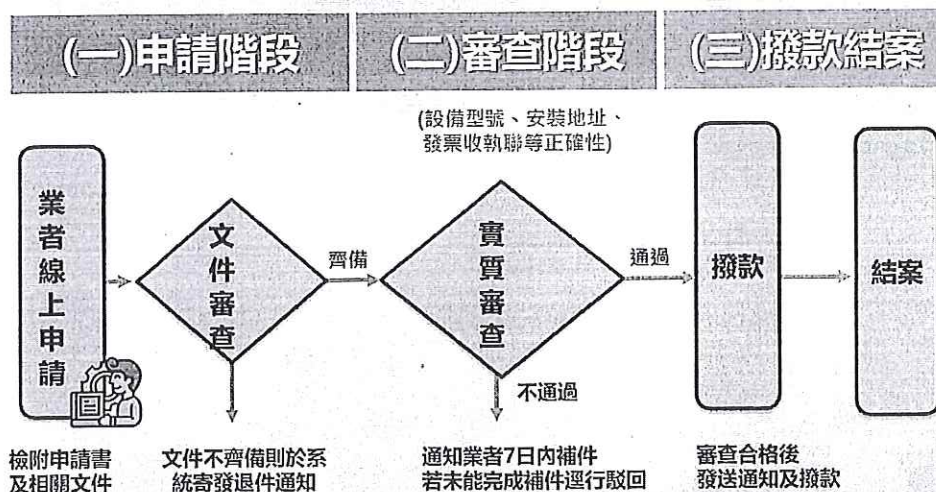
(一)申請階段

(二)審查階段

(三)撥款結案

(設備型號、安裝地址、發票收執聯等正確性)

業者線上申請

文件審查

齊備

實質審查

通過

撥款

結案

不通過

檢附申請書及相關文件

文件不齊備則於系統寄發退件通知

通知業者7日內補件若未能完成補件逕行駁回

審查合格後發送通知及撥款